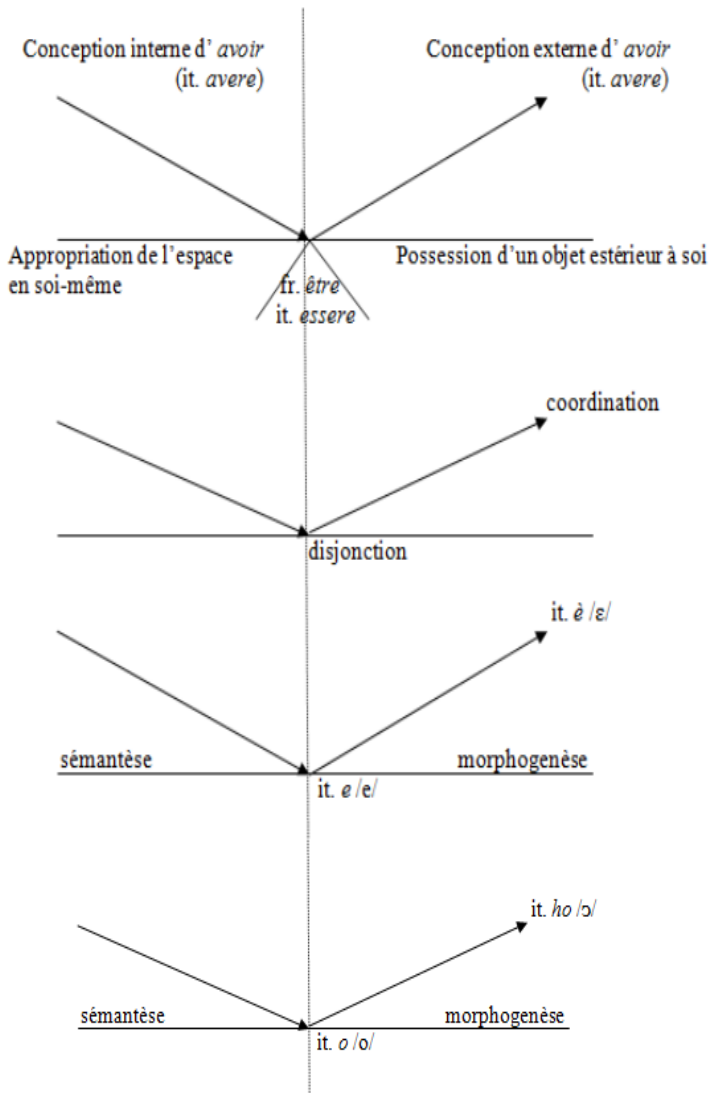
Conception interne d' avoir
(it. avere)

Conception externe d' avoir
(it. avere)

Appropriation de l'espace en soi-même

Possession d'un objet estérieur à soi

fr. être
it. essere

coordination

disjonction

it. è /ɛ/

sémantèse

morphogenèse

it. e /e/

it. ho /ɔ/

sémantèse

morphogenèse

it. o /o/